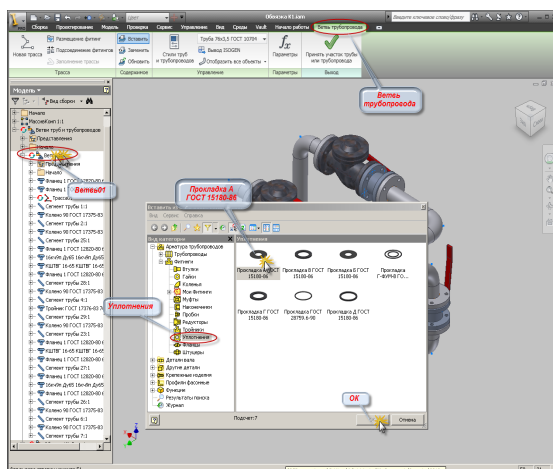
Обвязка 01.iam
Сборка Проектирование Модель Проверка Сервис Управление Вид Среды Vault Начало работы Ветвь трубопровода
Введите ключевое слово/фразу
Размещение фитинг
Подсоединение фитингов
Заполнение трассы
Новая трасса
Трасса
Вставить
Заменить
Обновить
Содержание
Стили труб и трубопроводов
Труба 76х3,5 ГОСТ 10704
Вид 3D0GEN
Отобразить все объекты
Управление
Параметры
Принять участок трубы или трубопровода
Выход
Ветвь трубопровода
Модель
Вид сборок
Начало
МассивКомп 1:1
Ветви труб и трубопроводов
Представления
Ветвь
Начало
Фланец 1 ГОСТ
Фланец 1 ГОСТ
Трасса
Сегмент трубы
Колено 90 ГОСТ 17375-83
Сегмент трубы 2:1
Фланец 1 ГОСТ 12820-80
Колено 90 ГОСТ 17375-83
Сегмент трубы 25:1
Фланец 1 ГОСТ 12820-80
16кч9п Ду65 16кгс Ду65
КШПВГ 16-65 КШПВГ 16-65
Фланец 1 ГОСТ 12820-80
Колено 90 ГОСТ 17375-83
Сегмент трубы 4:1
Тройник ГОСТ 17376-83
Сегмент трубы 21:1
Фланец 1 ГОСТ 12820-80
Колено 90 ГОСТ 17375-83
Сегмент трубы 23:1
Фланец 1 ГОСТ 12820-80
КШПВГ 16-65 КШПВГ 16-65
Фланец 1 ГОСТ 12820-80
Колено 90 ГОСТ 17375-83
Сегмент трубы 27:1
Фланец 1 ГОСТ 12820-80
16кч9п Ду65 16кгс Ду65
Фланец 1 ГОСТ 12820-80
Колено 90 ГОСТ 17375-83
Сегмент трубы 6:1
Колено 90 ГОСТ 17375-83
Сегмент трубы 7:1
Ветвь01
Уплотнения
Прокладка А ГОСТ 15180-86
Вставить из
Вид Сервис
Вид категорий
Арматура трубопроводов
Трубопроводы
Фитинги
Втулки
Гайки
Колена
Мои Фитинги
Муфты
Наконечники
Пробки
Редукторы
Тройники
Уплотнения
Фланцы
Штуцеры
Детали вала
Другие детали
Крепежные изделия
Профили фасонные
Функции
Результаты поиска
Журнал
Уплотнения
Прокладка А ГОСТ 15180-86
Прокладка Б ГОСТ 15180-86
Прокладка В ГОСТ 15180-86
Прокладка Г-ФУРАЛ ГО...
Прокладка Г ГОСТ 15180-86
Прокладка Д ГОСТ 28759.6-90
Прокладка Д ГОСТ 15180-86
Подсчет:7
OK
OK
Отмена